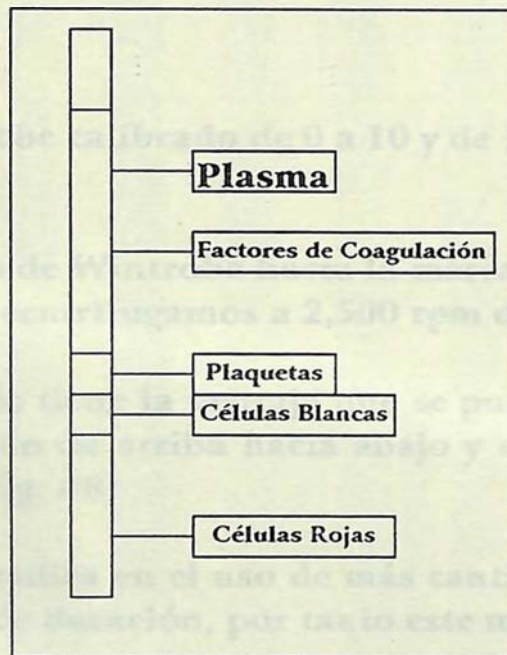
Plasma

Factores de Coagulación

Plaquetas

Células Blancas

Células Rojas

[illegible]be calibrado de 0 a 10 y de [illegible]

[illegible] de Wintrobe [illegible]
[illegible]ecentrifugamos a 2,500 rpm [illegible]

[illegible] la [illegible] se pu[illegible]
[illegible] de arriba hacia abajo y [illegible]
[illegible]

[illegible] en el uso de más cant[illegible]
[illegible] duración, por tanto este m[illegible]